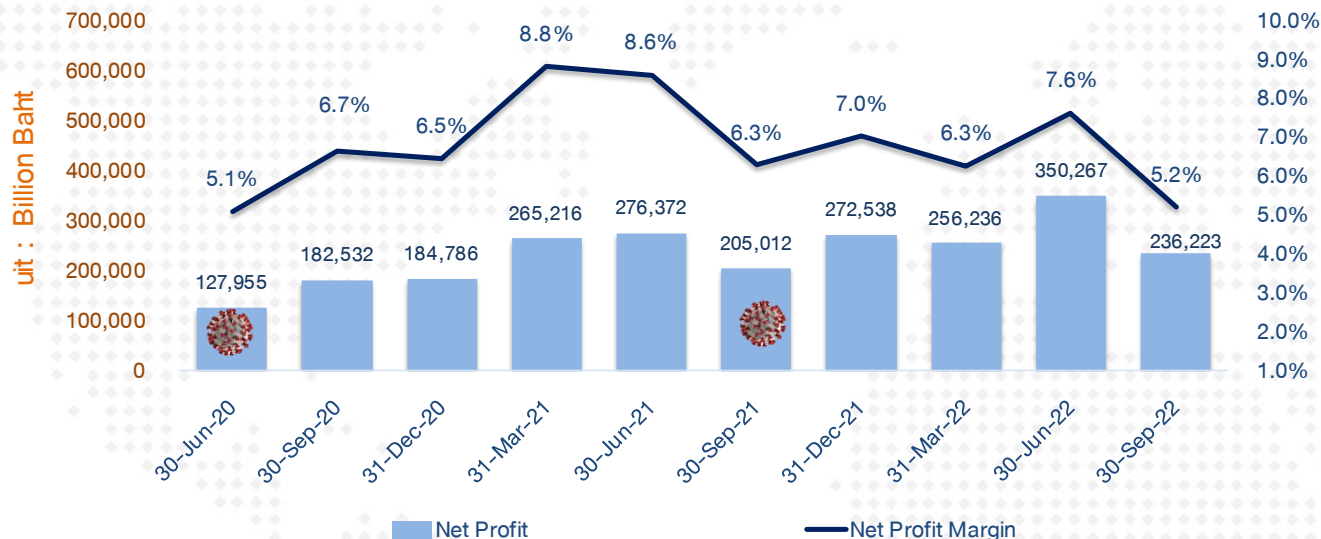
uit : Billion Baht

700,000
600,000
500,000
400,000
300,000
200,000
100,000
0

10.0%
9.0%
8.0%
7.0%
6.0%
5.0%
4.0%
3.0%
2.0%
1.0%

5.1%
6.7%
6.5%
8.8%
8.6%
6.3%
7.0%
6.3%
7.6%
5.2%

127,955
182,532
184,786
265,216
276,372
205,012
272,538
256,236
350,267
236,223

30-Jun-20
30-Sep-20
31-Dec-20
31-Mar-21
30-Jun-21
30-Sep-21
31-Dec-21
31-Mar-22
30-Jun-22
30-Sep-22

Net Profit
Net Profit Margin